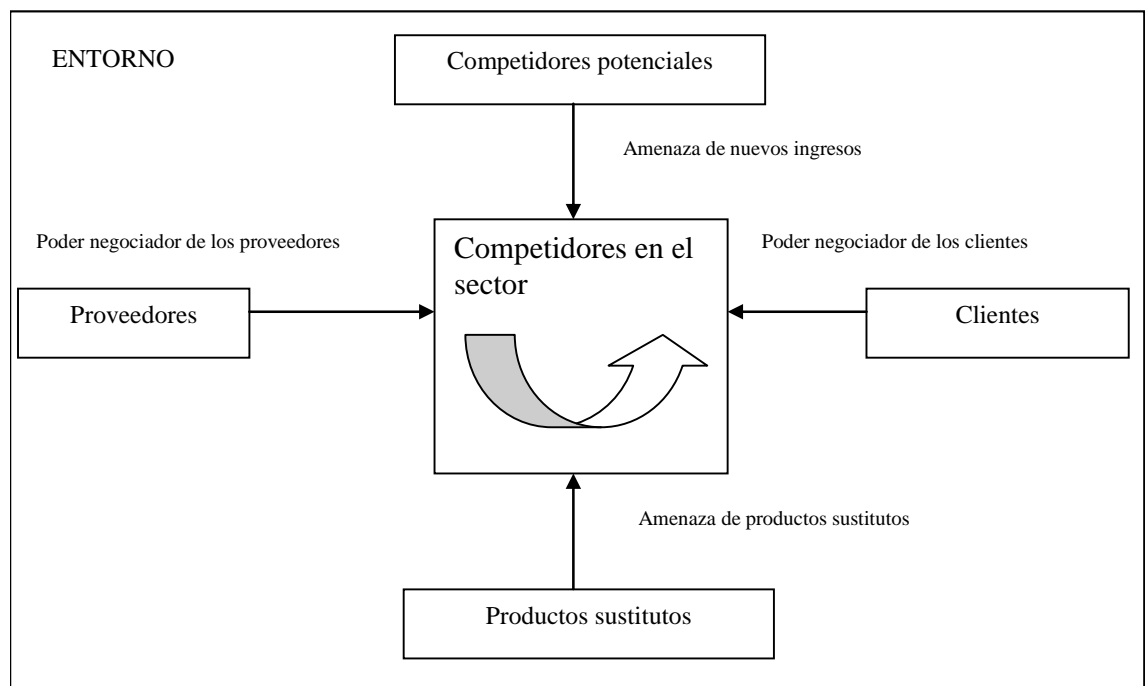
ENTORNO

Competidores potenciales

Amenaza de nuevos ingresos

Poder negociador de los proveedores

Competidores en el sector

Poder negociador de los clientes

Proveedores

Clientes

Amenaza de productos sustitutos

Productos sustitutos